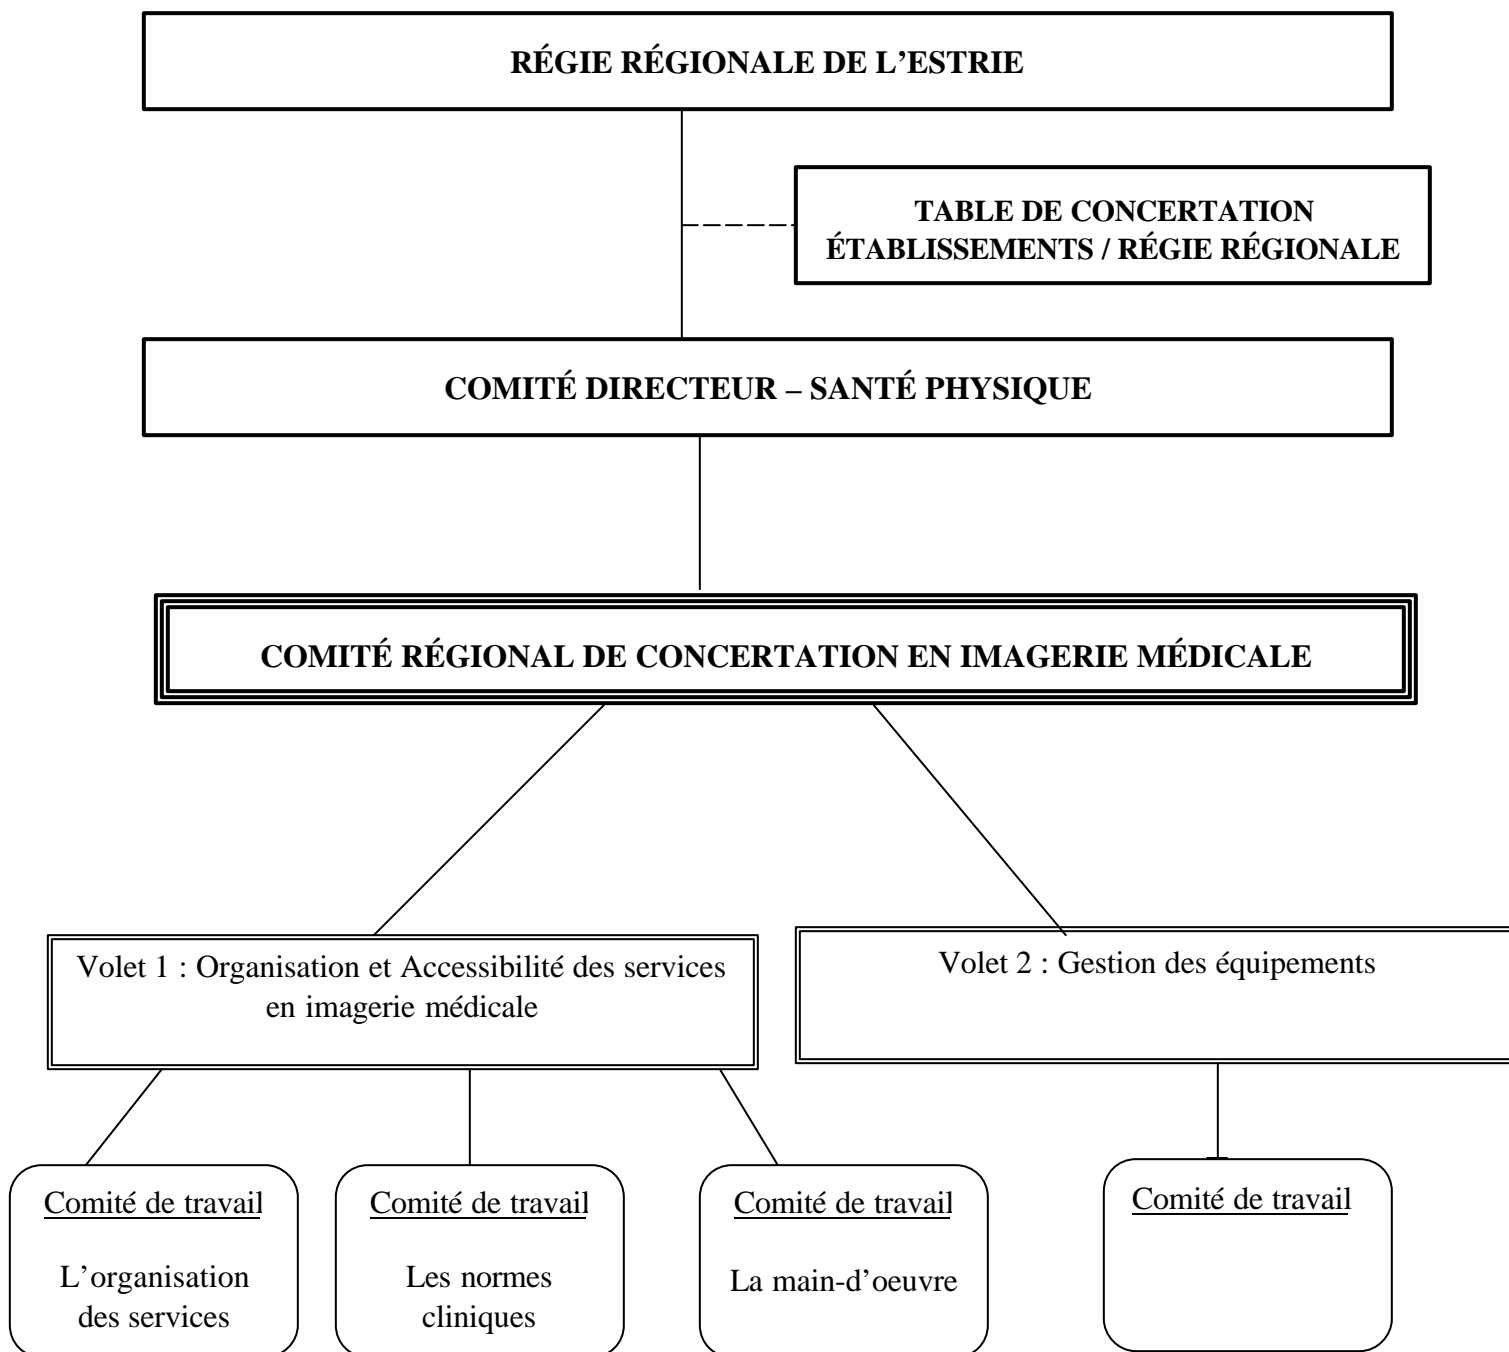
RÉGIE RÉGIONALE DE L'ESTRIE

TABLE DE CONCERTATION ÉTABLISSEMENTS / RÉGIE RÉGIONALE

COMITÉ DIRECTEUR – SANTÉ PHYSIQUE

COMITÉ RÉGIONAL DE CONCERTATION EN IMAGERIE MÉDICALE

Volet 1 : Organisation et Accessibilité des services en imagerie médicale

Volet 2 : Gestion des équipements

Comité de travail

L'organisation des services

Comité de travail

Les normes cliniques

Comité de travail

La main-d'oeuvre

Comité de travail